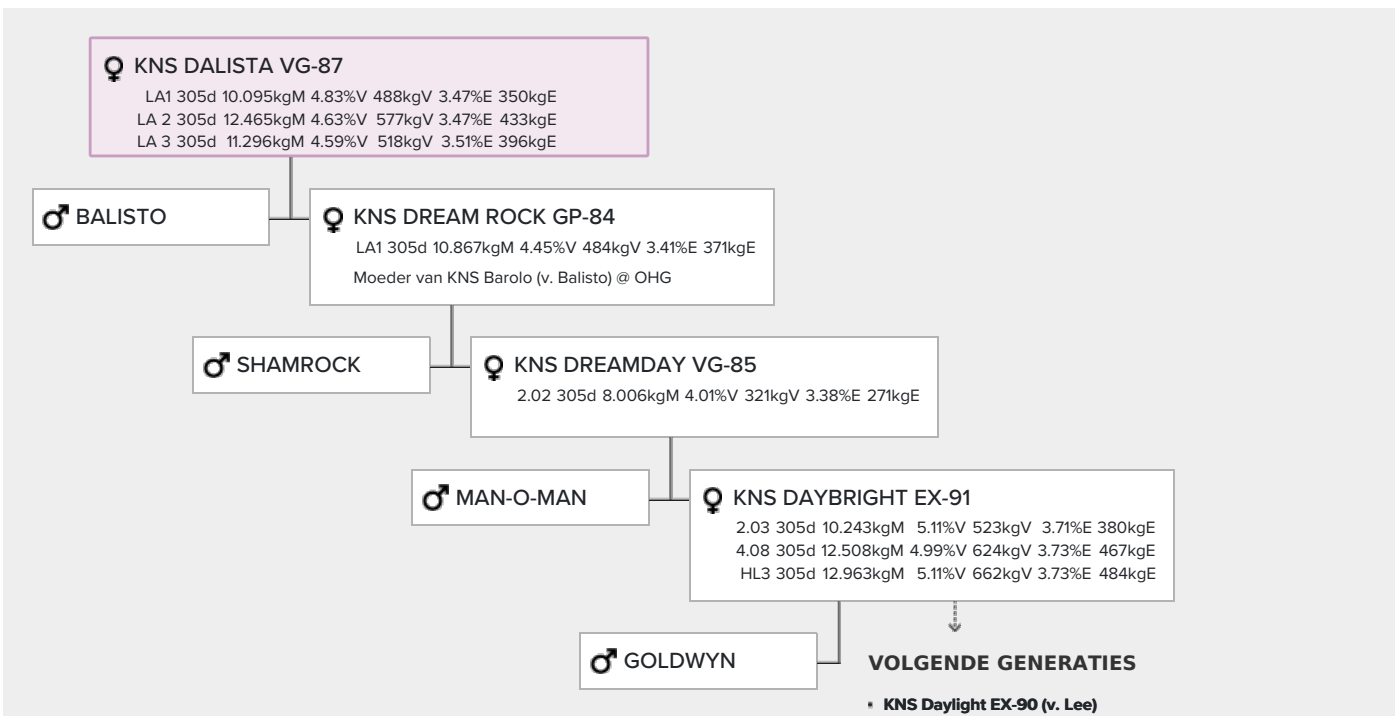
♀ KNS DALISTA VG-87
LA1 305d 10.095kgM 4.83%V 488kgV 3.47%E 350kgE
LA 2 305d 12.465kgM 4.63%V 577kgV 3.47%E 433kgE
LA 3 305d 11.296kgM 4.59%V 518kgV 3.51%E 396kgE

♂ BALISTO

♀ KNS DREAM ROCK GP-84
LA1 305d 10.867kgM 4.45%V 484kgV 3.41%E 371kgE
Moeder van KNS Barolo (v. Balisto) @ OHG

♂ SHAMROCK

♀ KNS DREAMDAY VG-85
2.02 305d 8.006kgM 4.01%V 321kgV 3.38%E 271kgE

♂ MAN-O-MAN

♀ KNS DAYBRIGHT EX-91
2.03 305d 10.243kgM 5.11%V 523kgV 3.71%E 380kgE
4.08 305d 12.508kgM 4.99%V 624kgV 3.73%E 467kgE
HL3 305d 12.963kgM 5.11%V 662kgV 3.73%E 484kgE

♂ GOLDWYN

VOLGENDE GENERATIES

KNS Daylight EX-90 (v. Lee)